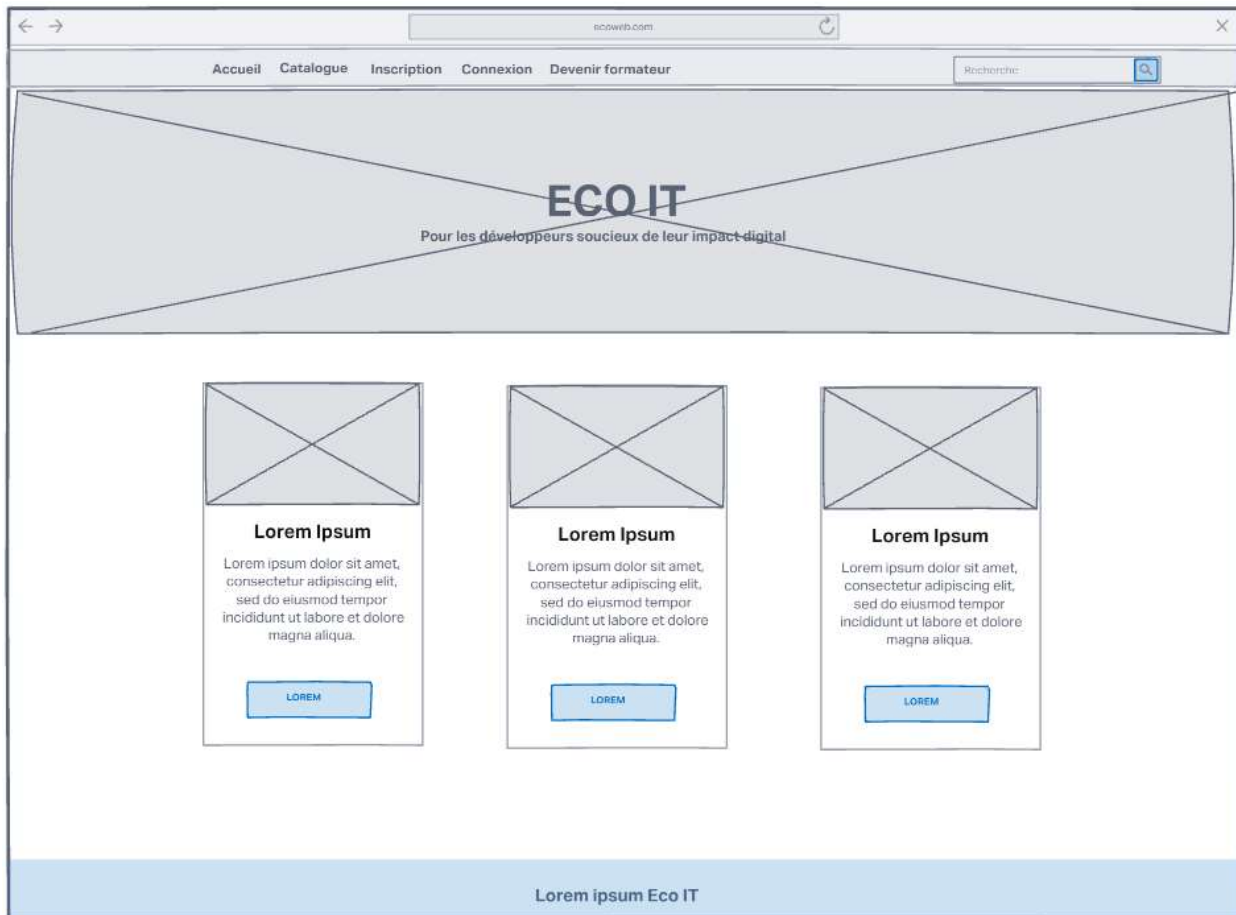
ecoweb.com

Accueil Catalogue Inscription Connexion Devenir formateur

Recherche

ECO IT

Pour les développeurs soucieux de leur impact digital

Lorem Ipsum

Lorem ipsum dolor sit amet, consectetur adipiscing elit, sed do eiusmod tempor incididunt ut labore et dolore magna aliqua.

LOREM

Lorem Ipsum

Lorem ipsum dolor sit amet, consectetur adipiscing elit, sed do eiusmod tempor incididunt ut labore et dolore magna aliqua.

LOREM

Lorem Ipsum

Lorem ipsum dolor sit amet, consectetur adipiscing elit, sed do eiusmod tempor incididunt ut labore et dolore magna aliqua.

LOREM

Lorem ipsum Eco IT